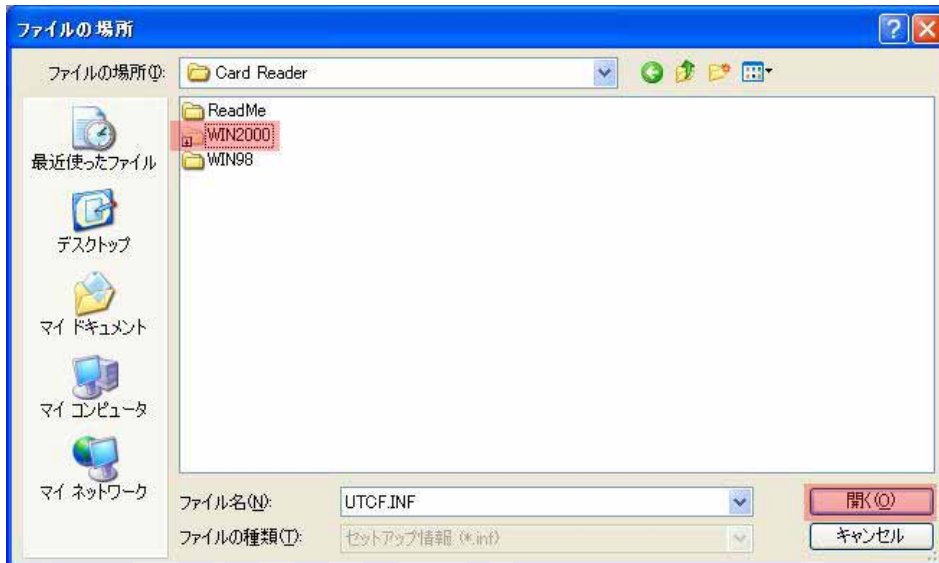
ファイルの場所

ファイルの場所(I): Card Reader

ReadMe
WIN2000
WIN98

最近使ったファイル
デスクトップ
マイ ドキュメント
マイ コンピュータ
マイ ネットワーク

ファイル名(N): UTCF.INF
ファイルの種類(T): セットアップ情報 (*.inf)

開く(O)
キャンセル